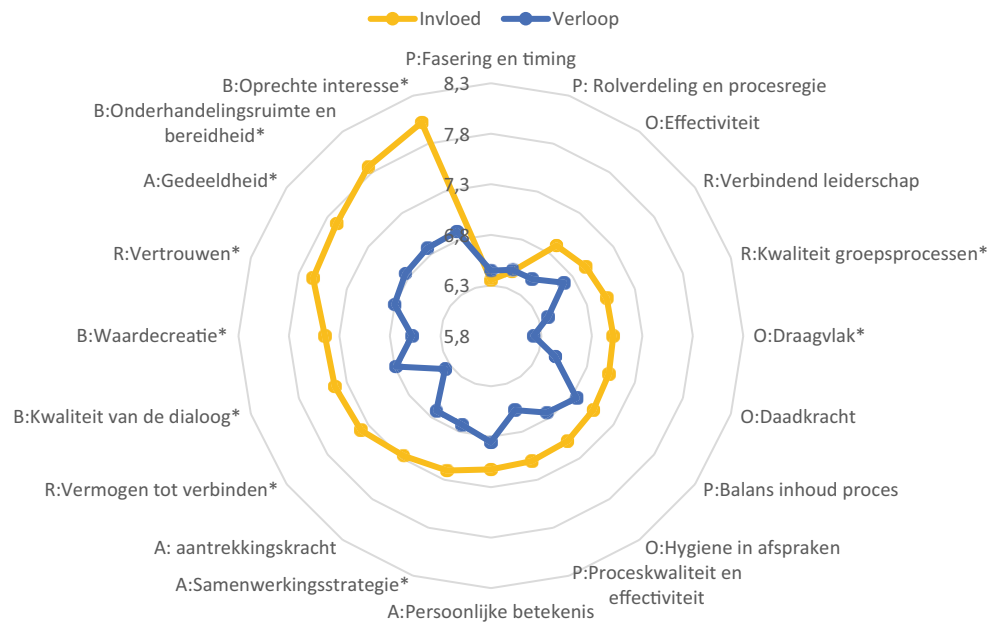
Invloed
Verloop

P:Fasering en timing
P: Rolverdeling en procesregie
O:Effectiviteit
R:Verbindend leiderschap
R:Kwaliteit groepsprocessen*
O:Draagvlak*
O:Daadkracht
P:Balans inhoud proces
O:Hygiene in afspraken
P:Proceskwaliteit en effectiviteit
A:Persoonlijke betekenis
A:Samenwerkingsstrategie*
A: aantrekkingskracht
R:Vermogen tot verbinden*
B:Kwaliteit van de dialoog*
B:Waardecreatie*
R:Vertrouwen*
A:Gedeeldheid*
B:Onderhandelingsruimte en bereidheid*
B:Oprechte interesse*

8,3
7,8
7,3
6,8
6,3
5,8